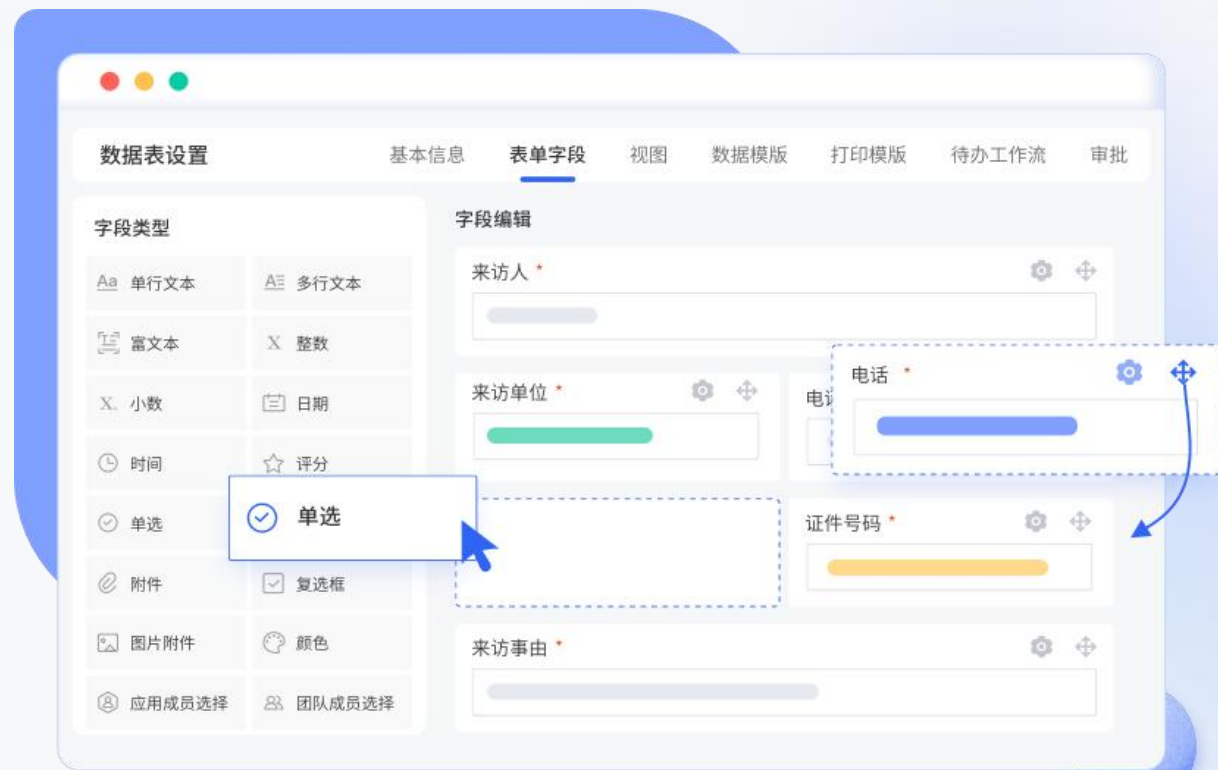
数据表设置

基本信息　表单字段　视图　数据模版　打印模版　待办工作流　审批

字段类型

单行文本
多行文本
富文本
整数
小数
日期
时间
评分
单选
附件
复选框
图片附件
颜色
应用成员选择
团队成员选择

单选

字段编辑

来访人 *

来访单位 *

电话 *

电话 *

证件号码 *

来访事由 *